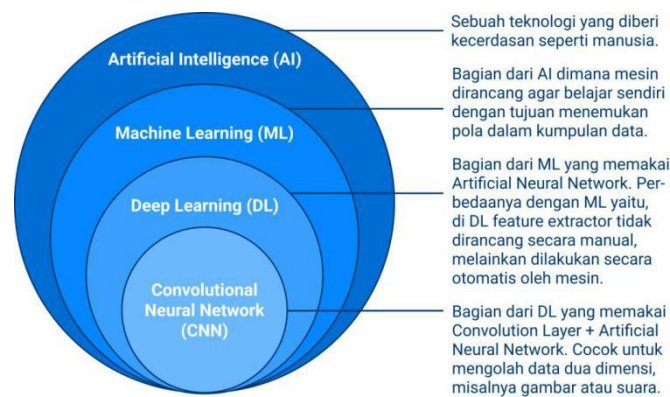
Artificial Intelligence (AI)

Machine Learning (ML)

Deep Learning (DL)

Convolutional Neural Network (CNN)

Sebuah teknologi yang diberi kecerdasan seperti manusia.

Bagian dari AI dimana mesin dirancang agar belajar sendiri dengan tujuan menemukan pola dalam kumpulan data.

Bagian dari ML yang memakai Artificial Neural Network. Perbedaanya dengan ML yaitu, di DL feature extractor tidak dirancang secara manual, melainkan dilakukan secara otomatis oleh mesin.

Bagian dari DL yang memakai Convolution Layer + Artificial Neural Network. Cocok untuk mengolah data dua dimensi, misalnya gambar atau suara.